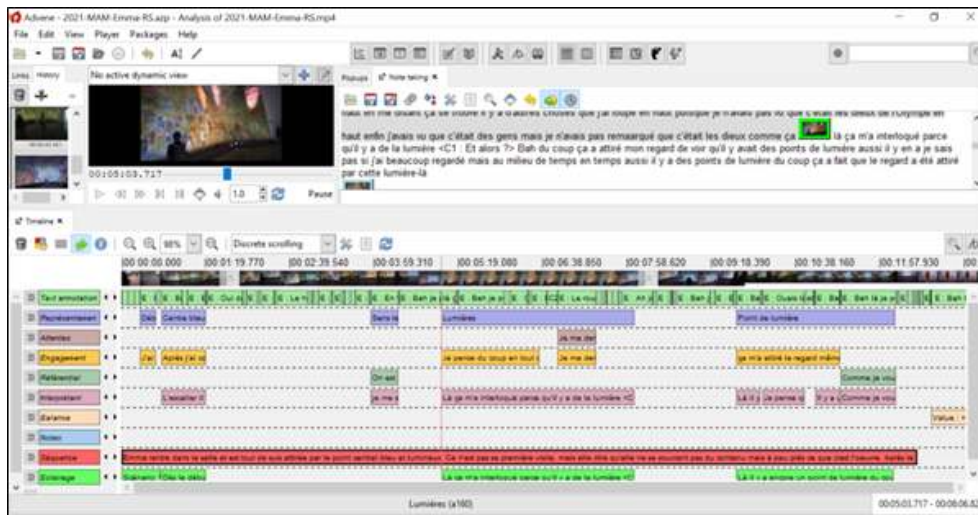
Advene - 2021-MAM-Emma-RS.azp - Analysis of 2021-MAM-Emma-RS.mp4

File Edit View Player Packages Help

Links History No active dynamic view

Popups Note taking

haut enfin j'avais vu que c'était des gens mais je n'avais pas remarqué que c'était les dieux comme ça là ça m'a interloqué parce qu'il y a de la lumière <C1 : Et alors ?> Bah du coup ça a attiré mon regard de voir qu'il y avait des points de lumière aussi il y en a je sais pas si j'ai beaucoup regardé mais au milieu de temps en temps aussi il y a des points de lumière du coup ça a fait que le regard a été attiré par cette lumière-là

00:05:03.717

1.0 Pause

Timeline

98% Discrete scrolling

00:00:00.000 00:01:19.770 00:02:39.540 00:03:59.310 00:05:19.080 00:06:38.850 00:07:58.620 00:09:18.390 00:10:38.160 00:11:57.930

Text annotation
Parcours
Attentes
Engagement
Référentiel
Interprétation
Balance
Notes
Séquence
Entourage

Ciel Cercle bleu Bahs la Lumières Point de lumière
Je me der
J'ai Après j'ai
Je pense du coup en tout Je me der ça m'a attiré le regard même
On est Comme je vou
L'escalier Je me s Là ça m'a interloqué parce qu'il y a de la lumière <C Là il y Je pense q Il y a Comme je vou
Valus
Emma rentre dans la salle et est tout de suite attirée par le point central bleu et lumineux. Ce n'est pas sa première visite, mais elle dira qu'elle ne se souvient pas du contenu mais à peu près de que c'est l'oeuvre. Après re
Scénario Dieu le début Là ça m'a interloqué parce qu'il y a de la lumière <C Là il n'a encore un point de lumière du

Lumières (a160) 00:05:03.717 - 00:06:0